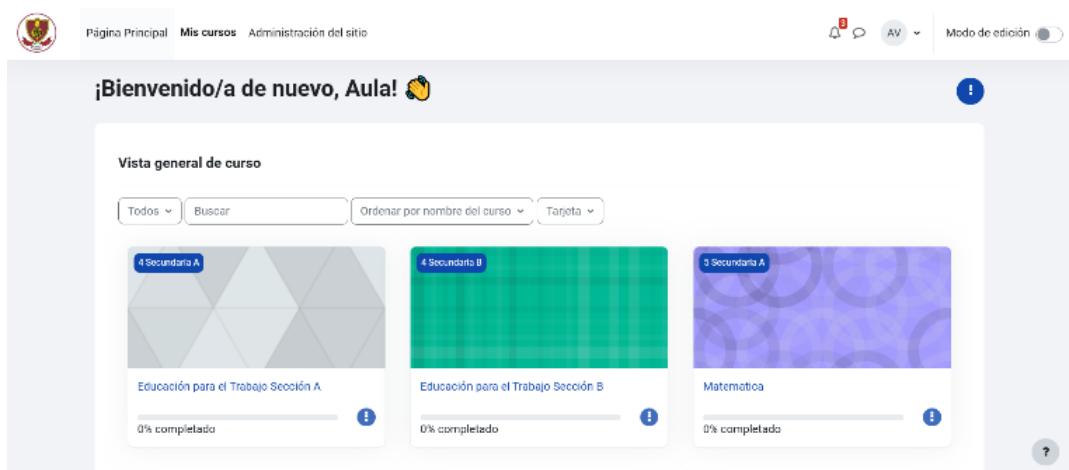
Página Principal Mis cursos Administración del sitio

3

AV

Modo de edición

¡Bienvenido/a de nuevo, Aula! 👋

Vista general de curso

Todos

Buscar

Ordenar por nombre del curso

Tarjeta

4 Secundaria A

Educación para el Trabajo Sección A

0% completado

4 Secundaria B

Educación para el Trabajo Sección B

0% completado

3 Secundaria A

Matematica

0% completado

?